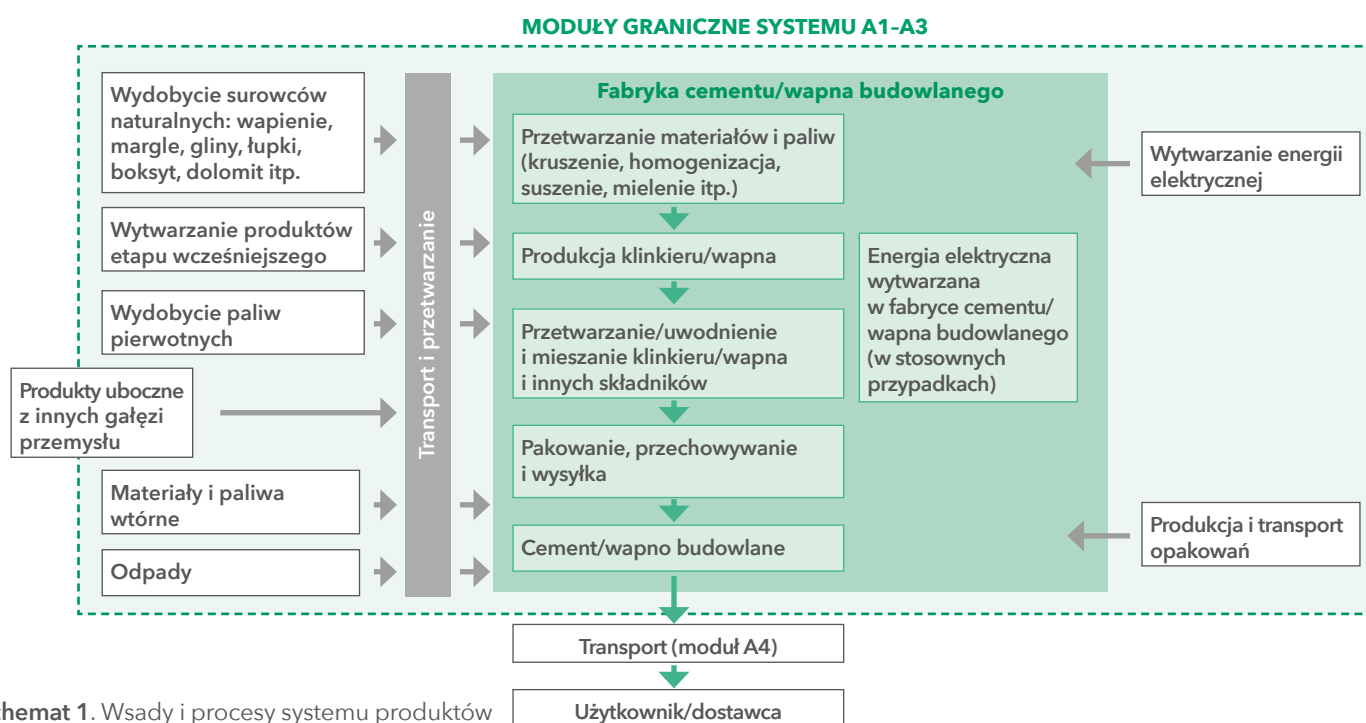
MODUŁY GRANICZNE SYSTEMU A1–A3

Wydobycie surowców naturalnych: wapienie, margle, gliny, łupki, boksyt, dolomit itp.

Wytwarzanie produktów etapu wcześniejszego

Wydobycie paliw pierwotnych

Produkty uboczne z innych gałęzi przemysłu

Materiały i paliwa wtórne

Odpady

Transport i przetwarzanie

Fabryka cementu/wapna budowlanego

Przetwarzanie materiałów i paliw (kruszenie, homogenizacja, suszenie, mielenie itp.)

Produkcja klinkieru/wapna

Przetwarzanie/uwodnienie i mieszanie klinkieru/wapna i innych składników

Pakowanie, przechowywanie i wysyłka

Cement/wapno budowlane

Energia elektryczna wytwarzana w fabryce cementu/ wapna budowlanego (w stosownych przypadkach)

Wytwarzanie energii elektrycznej

Produkcja i transport opakowań

Transport (moduł A4)

Użytkownik/dostawca

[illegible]hemat 1. Wsady i procesy systemu produktów